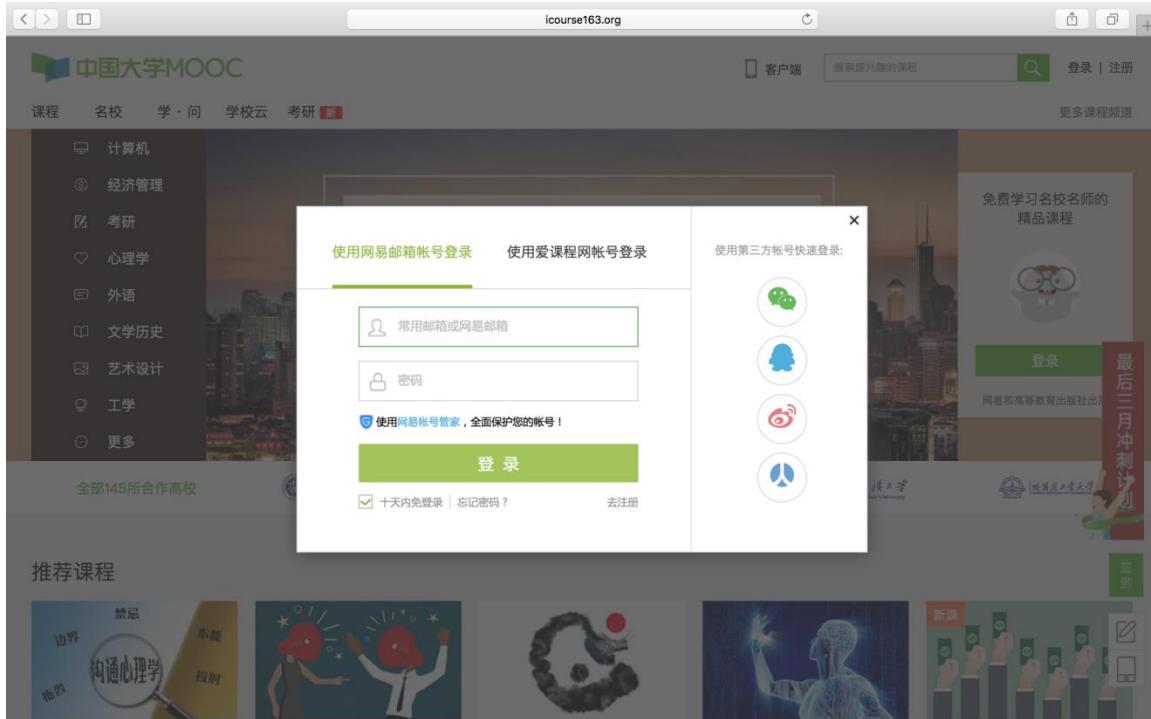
icourse163.org

中国大学MOOC

客户端 搜索感兴趣的课程 登录 | 注册

课程 名校 学·问 学校云 考研 新

更多课程频道

计算机
经济管理
考研
心理学
外语
文学历史
艺术设计
工学
更多

免费学习名校名师的精品课程

登录

网易和高等教育出版社出品

最后三月冲刺计划

全部145所合作高校

使用网易邮箱帐号登录 使用爱课程网帐号登录

常用邮箱或网易邮箱

密码

使用网易帐号管家，全面保护您的帐号！

登 录

十天内免登录 | 忘记密码？ 去注册

使用第三方帐号快速登录：

推荐课程

禁忌 边界 沟通心理学 东旋 投射 拖沓

新课

签到